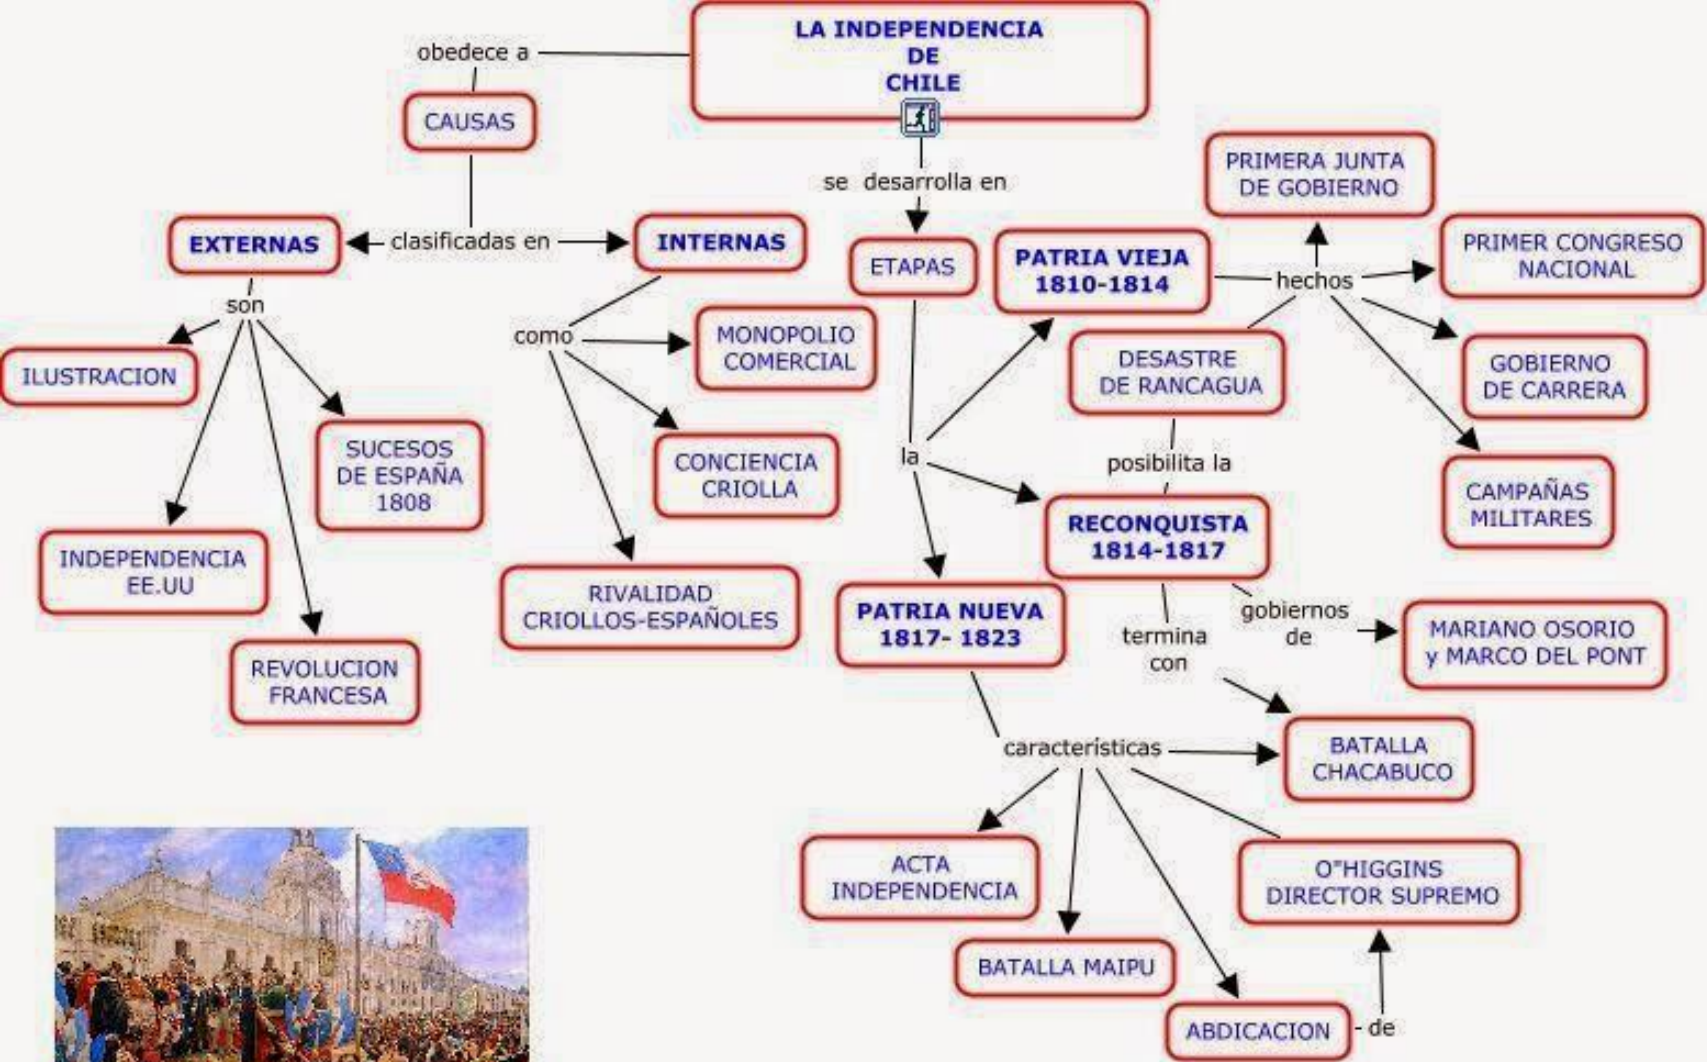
LA INDEPENDENCIA DE CHILE

obedece a

CAUSAS

clasificadas en

EXTERNAS

son

ILUSTRACION

SUCESOS DE ESPAÑA 1808

INDEPENDENCIA EE.UU

REVOLUCION FRANCESA

INTERNAS

como

MONOPOLIO COMERCIAL

CONCIENCIA CRIOLLA

RIVALIDAD CRIOLLOS-ESPAÑOLES

se desarrolla en

ETAPAS

la

PATRIA VIEJA 1810-1814

hechos

PRIMERA JUNTA DE GOBIERNO

PRIMER CONGRESO NACIONAL

GOBIERNO DE CARRERA

CAMPAÑAS MILITARES

DESASTRE DE RANCAGUA

posibilita la

RECONQUISTA 1814-1817

gobiernos de

MARIANO OSORIO y MARCO DEL PONT

termina con

BATALLA CHACABUCO

PATRIA NUEVA 1817- 1823

características

ACTA INDEPENDENCIA

BATALLA MAIPU

ABDICACION

de

O"HIGGINS DIRECTOR SUPREMO